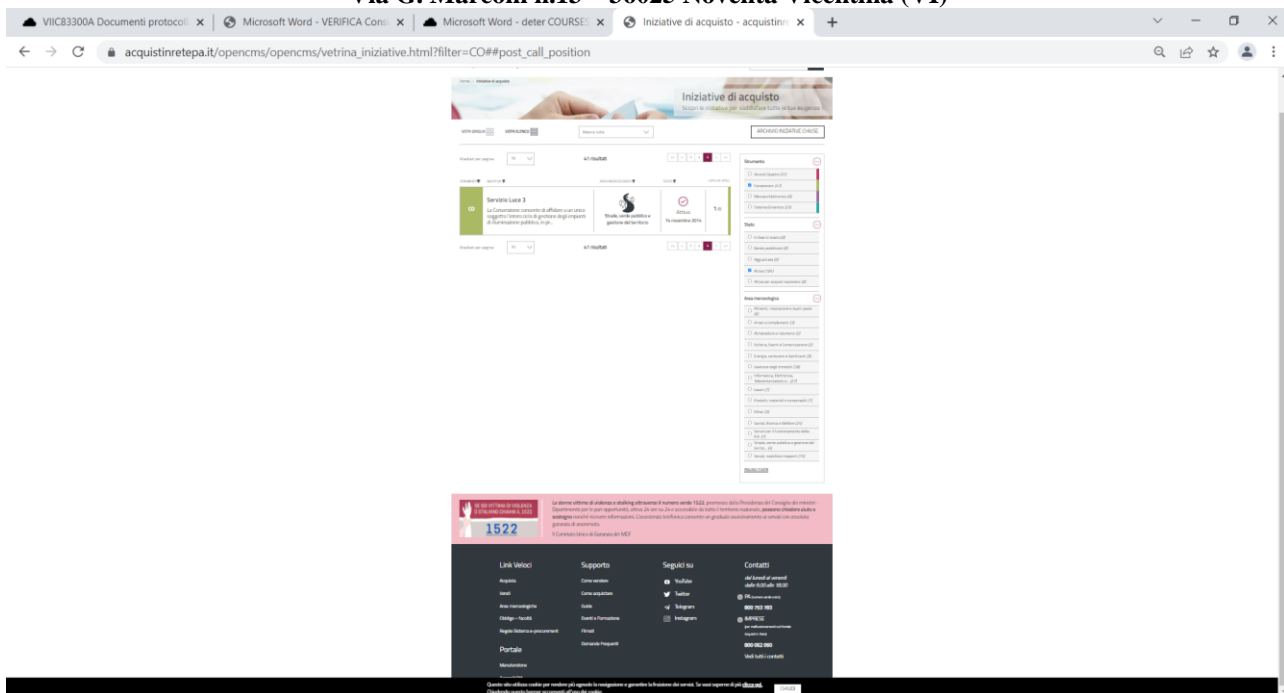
Via G. Marconi n.15 – 36025 Noventa Vicentina (VI)

VIIC83300A Documenti protocoll ×
Microsoft Word - VERIFICA Cons ×
Microsoft Word - deter COURSES ×
Iniziative di acquisto - acquistinr ×
+

acquistinretepa.it/opencms/opencms/vetrina_iniziative.html?filter=CO##post_call_position

Iniziative di acquisto
Scopri le iniziative per soddisfare tutte le tue esigenze

ARCHIVIO INIZIATIVE CHIUSE

41 risultati

Strumento

Stato

Servizio Luce 3
La Convenzione consente di affidare a un unico soggetto l'attività di gestione degli impianti di illuminazione pubblica, in pi...

Strade, verde pubblico e gestione del territorio

Attiva
14 novembre 2014

41 risultati

Area merceologica

1522

Link Veloci
Supporto
Seguici su
YouTube
Twitter
Telegram
Instagram
Contatti
800 753 783
800 062 060
Vedi tutti i contatti
Portale